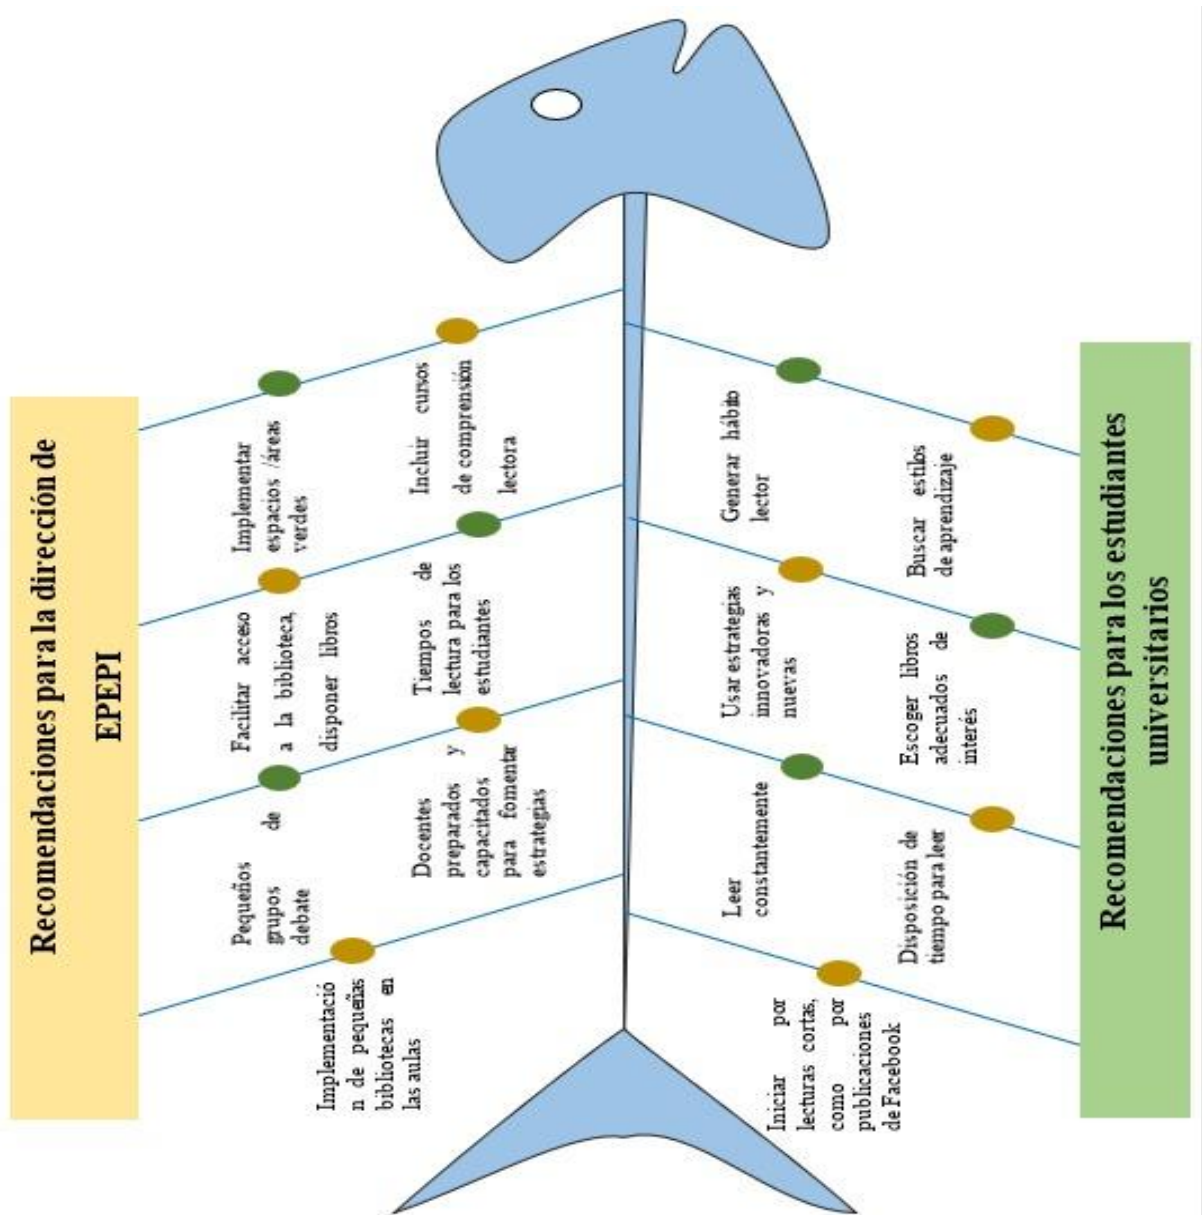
Recomendaciones para la dirección de EPEPI

Implementar espacios /áreas verdes

Incluir cursos de comprensión lectora

Facilitar acceso a la biblioteca, disponer libros

Tiempos de lectura para los estudiantes

Pequeños grupos de debate

Docentes preparados y capacitados para fomentar estrategias

Implementación de pequeñas bibliotecas en las aulas

Recomendaciones para los estudiantes universitarios

Generar hábito lector

Buscar estilos de aprendizaje

Usar estrategias innovadoras y nuevas

Escoger libros adecuados de interés

Leer constantemente

Disposición de tiempo para leer

Iniciar por lecturas cortas, como por publicaciones de Facebook